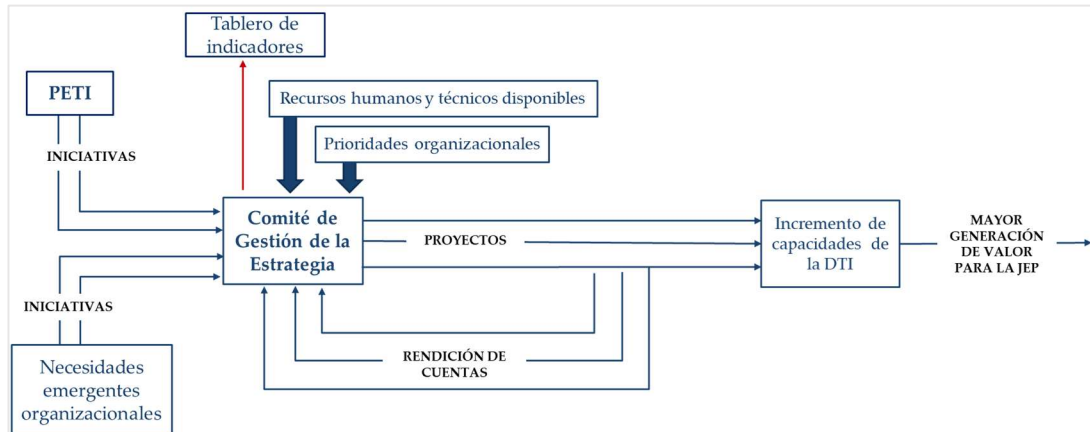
Tablero de indicadores

PETI

Recursos humanos y técnicos disponibles

Prioridades organizacionales

INICIATIVAS

Comité de Gestión de la Estrategia

PROYECTOS

Incremento de capacidades de la DTI

MAYOR GENERACIÓN DE VALOR PARA LA JEP

INICIATIVAS

RENDICIÓN DE CUENTAS

Necesidades emergentes organizacionales